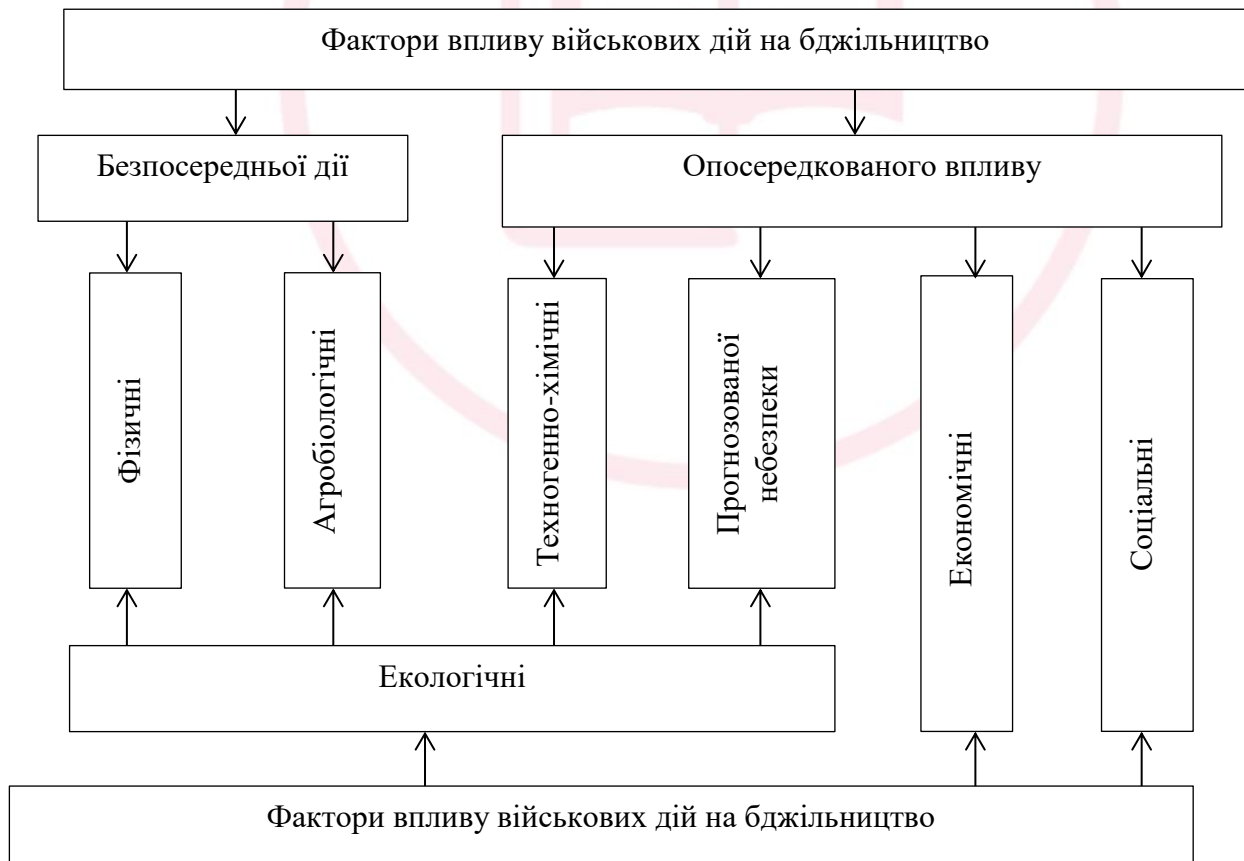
Фактори впливу військових дій на бджільництво

Безпосередньої дії

Опосередкованого впливу

Фізичні

Агробіологічні

Техногенно-хімічні

Прогнозовані небезпеки

Економічні

Соціальні

Екологічні

Фактори впливу військових дій на бджільництво